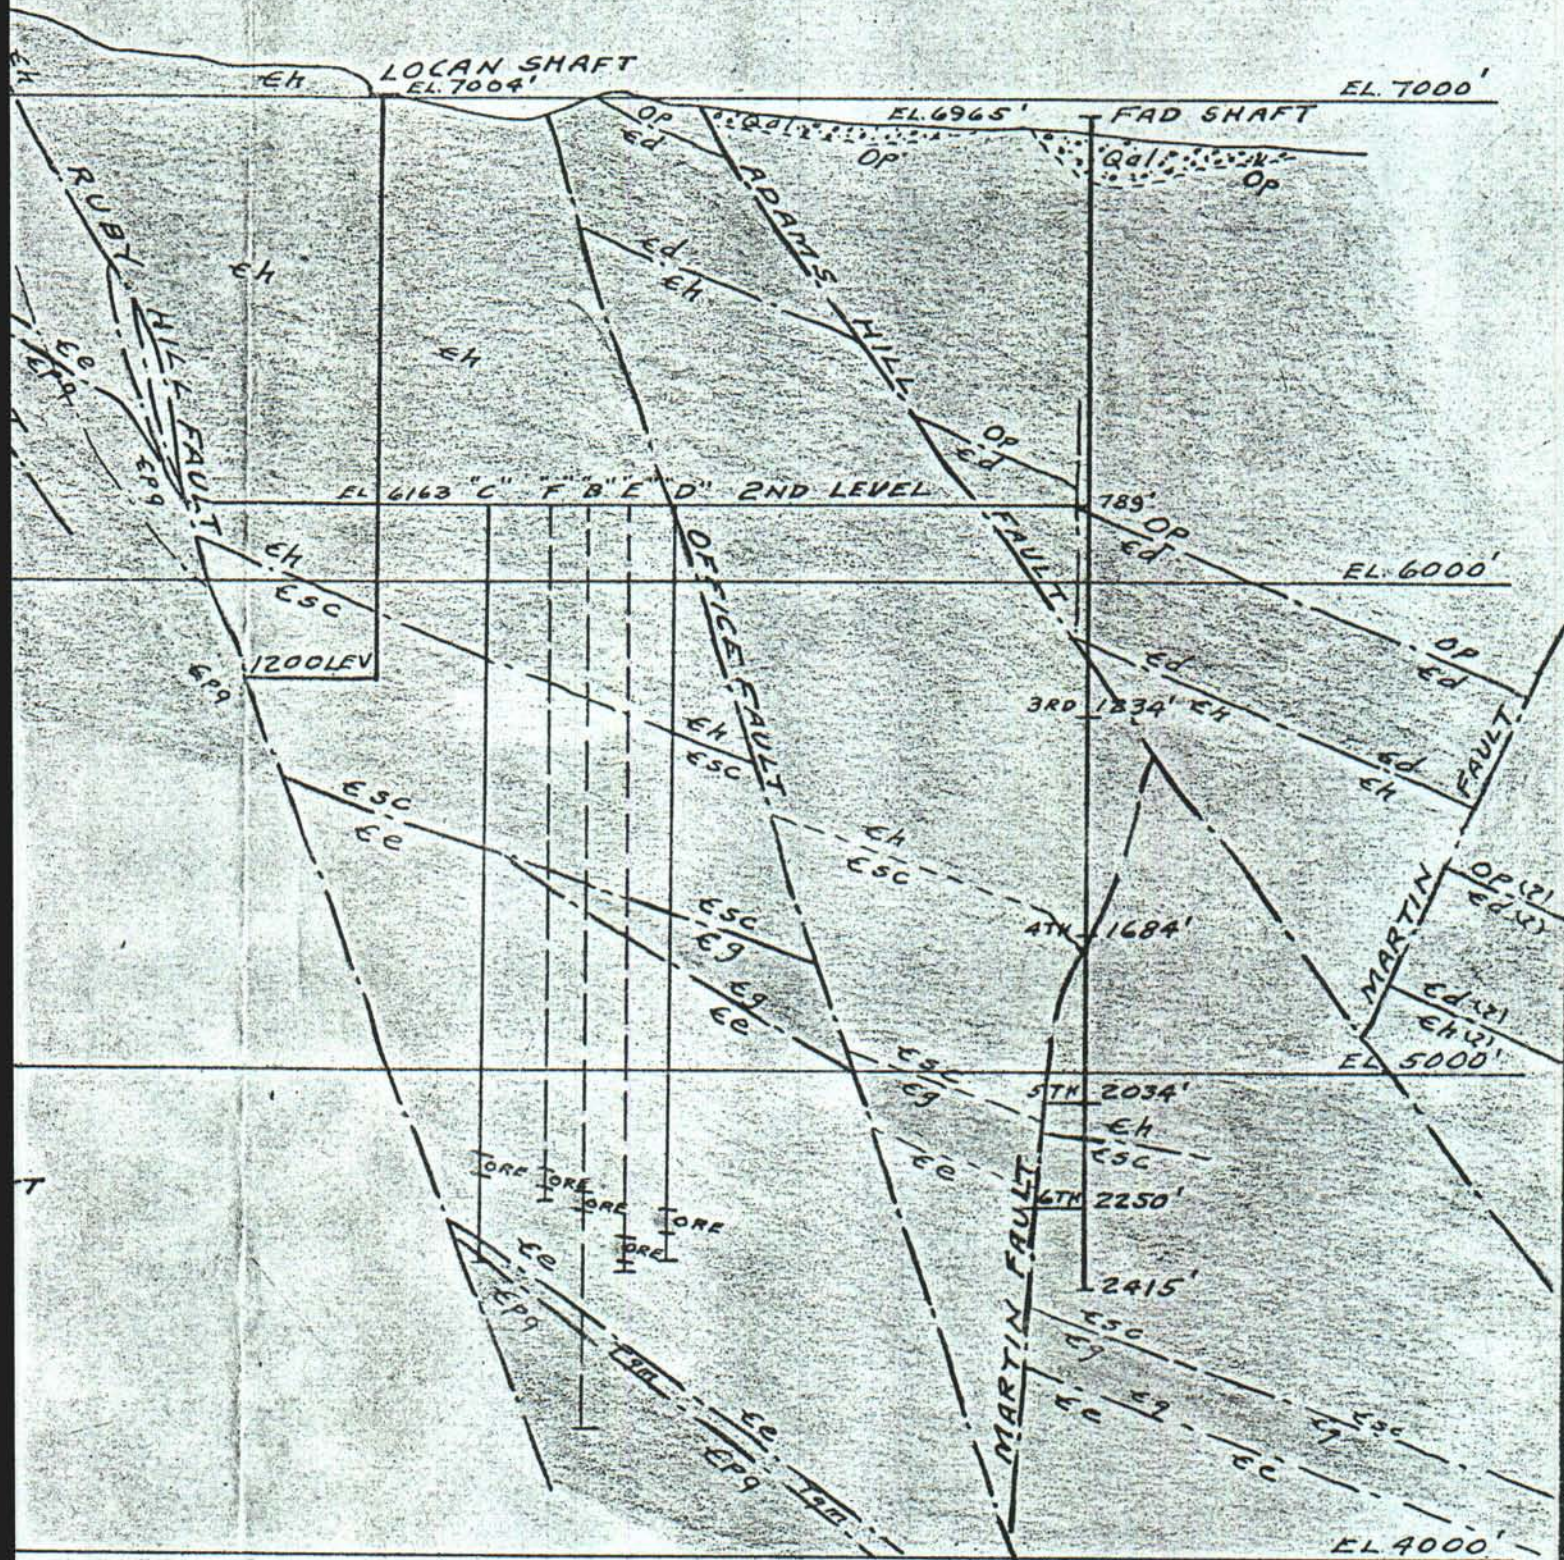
Єh
Єh
LOGAN SHAFT
EL. 7004'
EL. 7000'
Op
Qal
EL. 6965'
FAD SHAFT
Єd
Op
Qal
Op
RUBY HILL FAULT
ADAMS HILL FAULT
Єh
Єd
Єh
Єh
Єe
Єpq
Єpq
Op
Єd
EL 6163 "C" "F" "B" "E" "D" 2ND LEVEL
189'
Op
Єd
OFFICE FAULT
Єh
Єsc
EL. 6000'
Єpq
1200LEV
Єd
Op
Єd
3RD 1334' Єh
Єh
Єsc
Єd
Єh
MARTIN FAULT
Єsc
Єe
Єh
Єsc
Op(?)
Єd(?)
Єsc
Єg
4TH 1684'
Єg
Єe
Єd(?)
Єh(?)
EL 5000'
Єsc
Єg
5TH 2034'
Єh
Єsc
Єe
ORE
ORE
ORE
ORE
ORE
6TH 2250'
Єe
Єpq
2415'
MARTIN FAULT
Єsc
Єg
Єe
Єg
Єsc
Єg
Єe
Єe
Єpq
Єgm
Єgm
EL 4000'